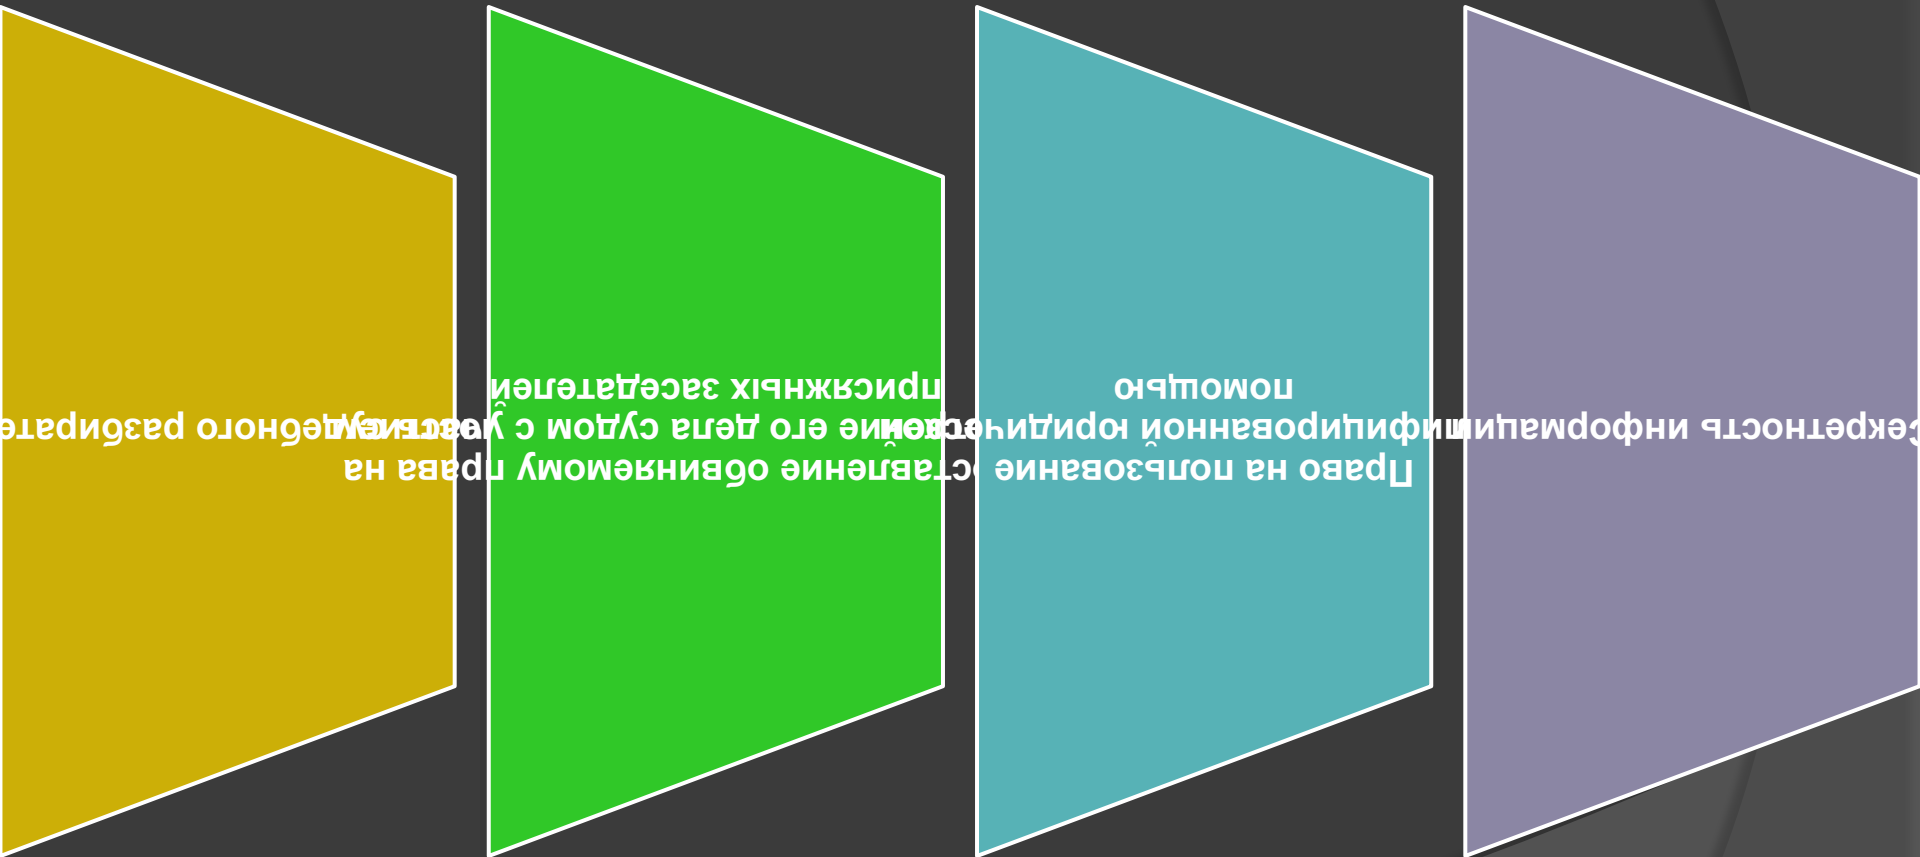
Секретность информации

Право на пользование квалифицированной юридической помощью

Предоставление обвиняемому права на рассмотрение его дела судом с участием присяжных заседателей

Участие судебного разбирательства